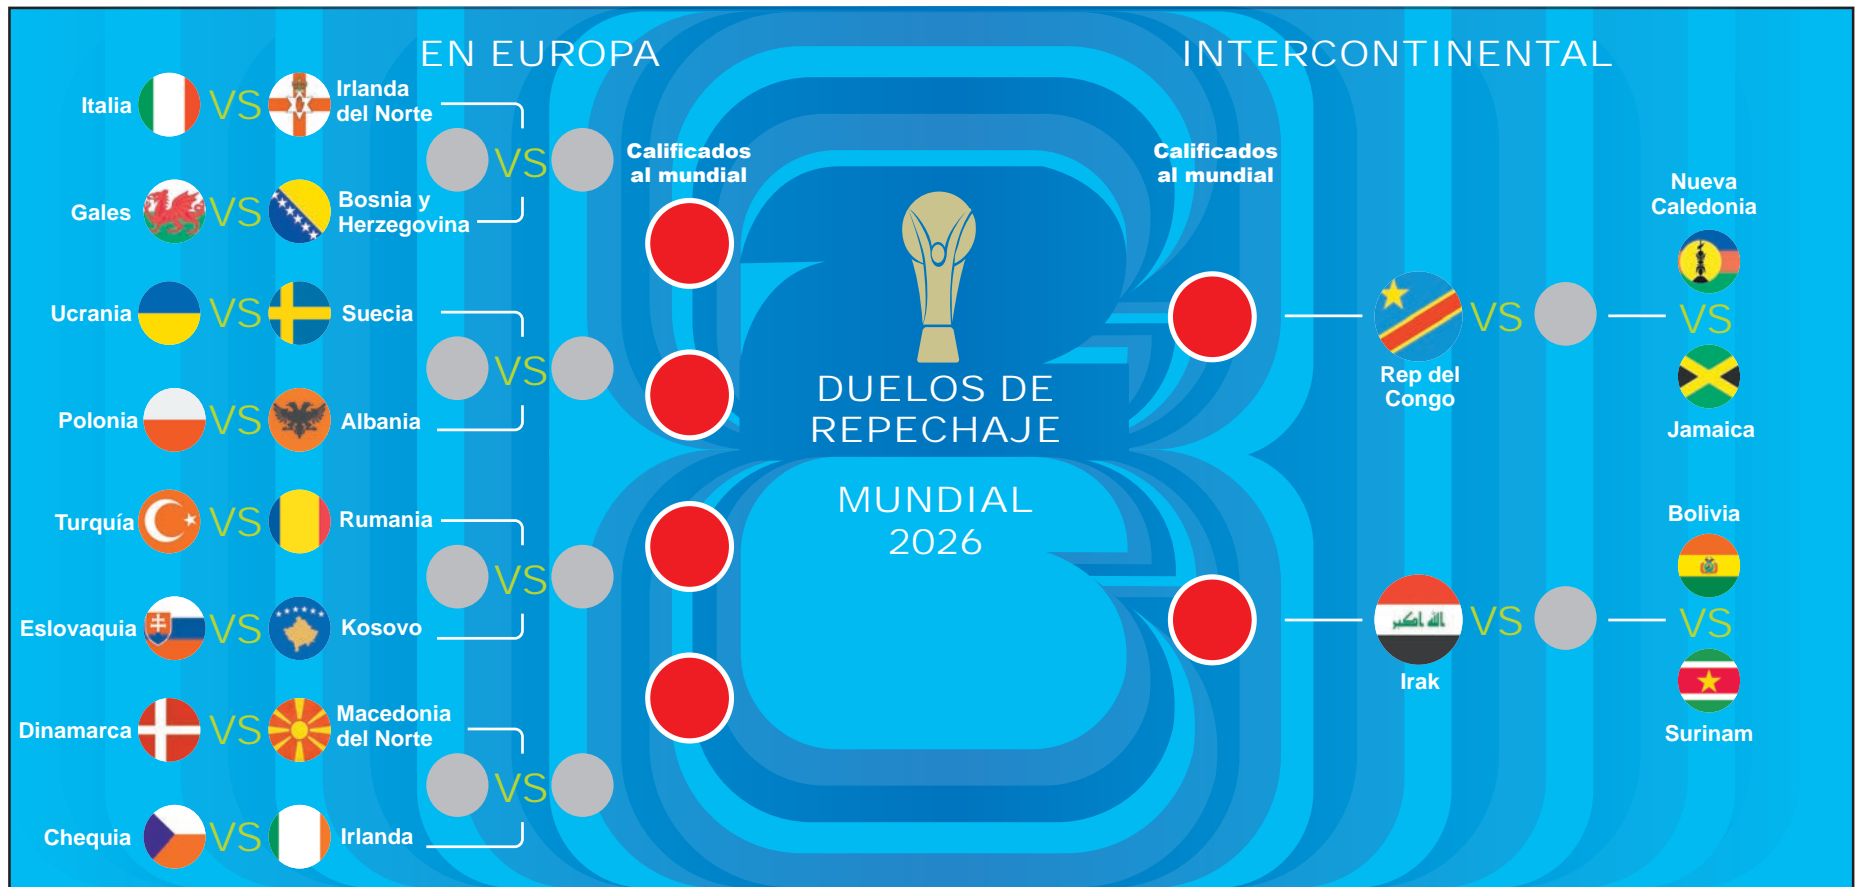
EN EUROPA

INTERCONTINENTAL

Italia VS Irlanda del Norte

VS

Calificados al mundial

Gales VS Bosnia y Herzegovina

Ucrania VS Suecia

VS

Polonia VS Albania

Turquía VS Rumania

VS

Eslovaquia VS Kosovo

Dinamarca VS Macedonia del Norte

VS

Chequia VS Irlanda

DUELOS DE REPECHAJE

MUNDIAL 2026

Calificados al mundial

Nueva Caledonia

Rep del Congo VS

VS

Jamaica

Bolivia

Irak VS

VS

Surinam